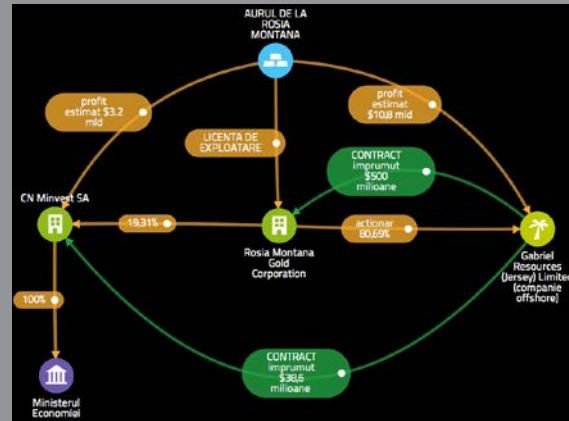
AURUL DE LA ROSIA MONTANA

profit estimat $3.2 mld

profit estimat $10,8 mld

LICENTA DE EXPLOATARE

CONTRACT imprumut $500 milioane

CN Minvest SA

19,31%

Rosia Montana Gold Corporation

actionar 80,69%

Gabriel Resources (Jersey) Limited (companie offshore)

100%

CONTRACT imprumut $38,6 milioane

Ministerul Economiei